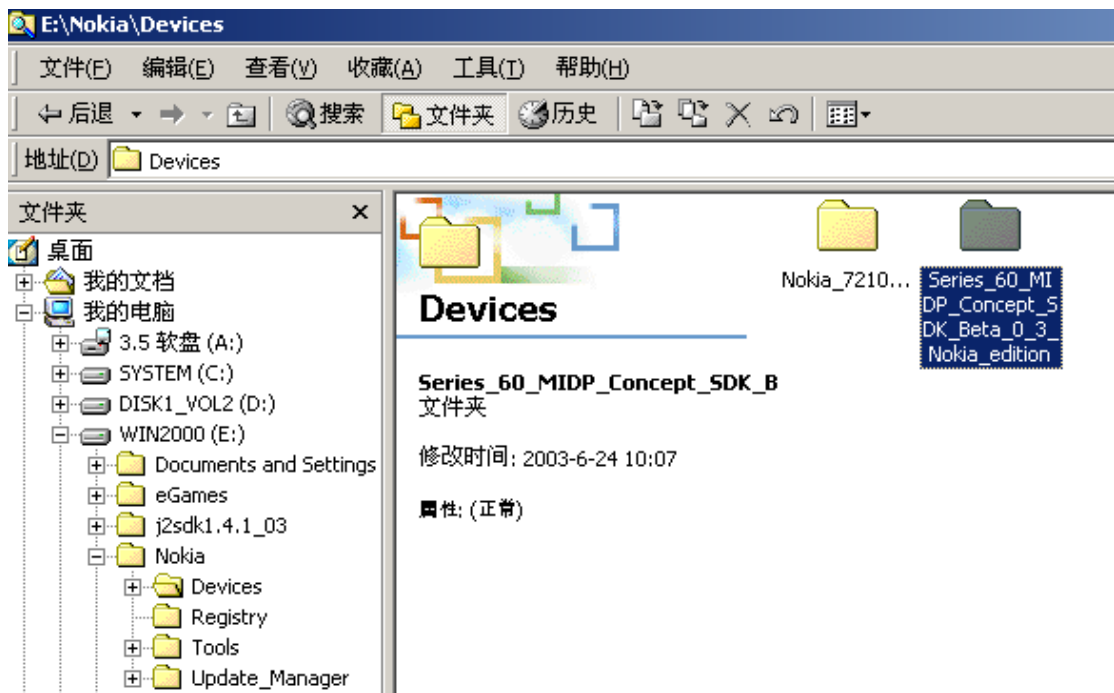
E:\Nokia\Devices

文件(F) 编辑(E) 查看(V) 收藏(A) 工具(T) 帮助(H)

后退 搜索 文件夹 历史

地址(D) Devices

文件夹 ×

桌面
我的文档
我的电脑
3.5 软盘 (A:)
SYSTEM (C:)
DISK1_VOL2 (D:)
WIN2000 (E:)
Documents and Settings
eGames
j2sdk1.4.1_03
Nokia
Devices
Registry
Tools
Update_Manager

Devices

Series_60_MIDP_Concept_SDK_B
文件夹

修改时间: 2003-6-24 10:07

属性: (正常)

Nokia_7210...

Series_60_MIDP_Concept_SDK_Beta_0_3_Nokia_edition